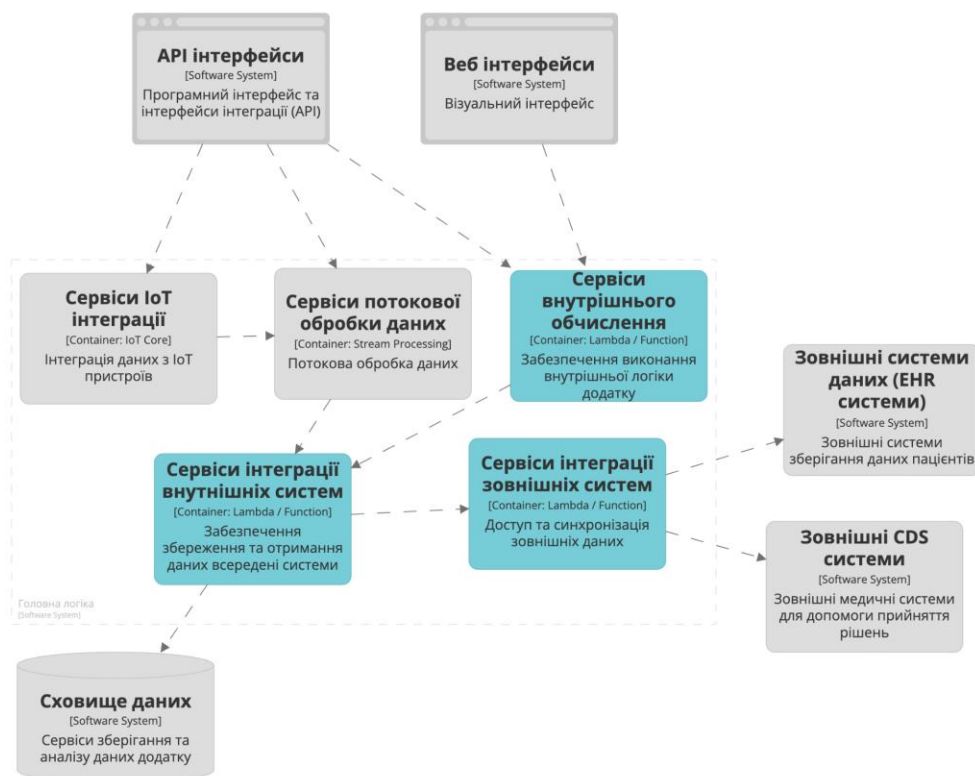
API інтерфейси
[Software System]
Програмний інтерфейс та інтерфейси інтеграції (API)

Веб інтерфейси
[Software System]
Візуальний інтерфейс

Сервіси IoT інтеграції
[Container: IoT Core]
Інтеграція даних з IoT пристроїв

Сервіси потокової обробки даних
[Container: Stream Processing]
Потокова обробка даних

Сервіси внутрішнього обчислення
[Container: Lambda / Function]
Забезпечення виконання внутрішньої логіки додатку

Зовнішні системи даних (EHR системи)
[Software System]
Зовнішні системи зберігання даних пацієнтів

Сервіси інтеграції внутнішних систем
[Container: Lambda / Function]
Забезпечення збереження та отримання даних всередені системи

Сервіси інтеграції зовнішніх систем
[Container: Lambda / Function]
Доступ та синхронізація зовнішніх даних

Зовнішні CDS системи
[Software System]
Зовнішні медичні системи для допомоги прийняття рішень

Головна логіка
[Software System]

Сховище даних
[Software System]
Сервіси зберігання та аналізу даних додатку